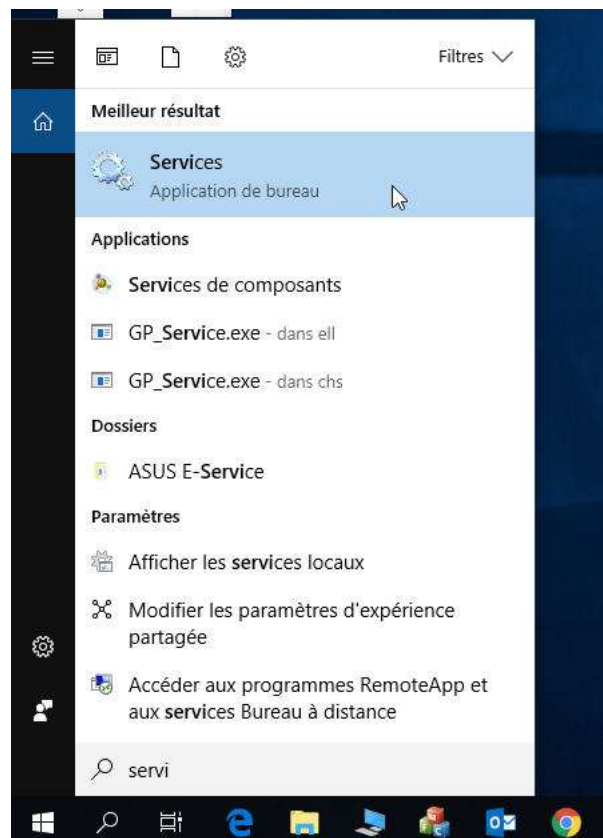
Filtres

Meilleur résultat

Services
Application de bureau

Applications

Services de composants

GP_Service.exe - dans ell

GP_Service.exe - dans chs

Dossiers

ASUS E-Service

Paramètres

Afficher les services locaux

Modifier les paramètres d'expérience partagée

Accéder aux programmes RemoteApp et aux services Bureau à distance

servi